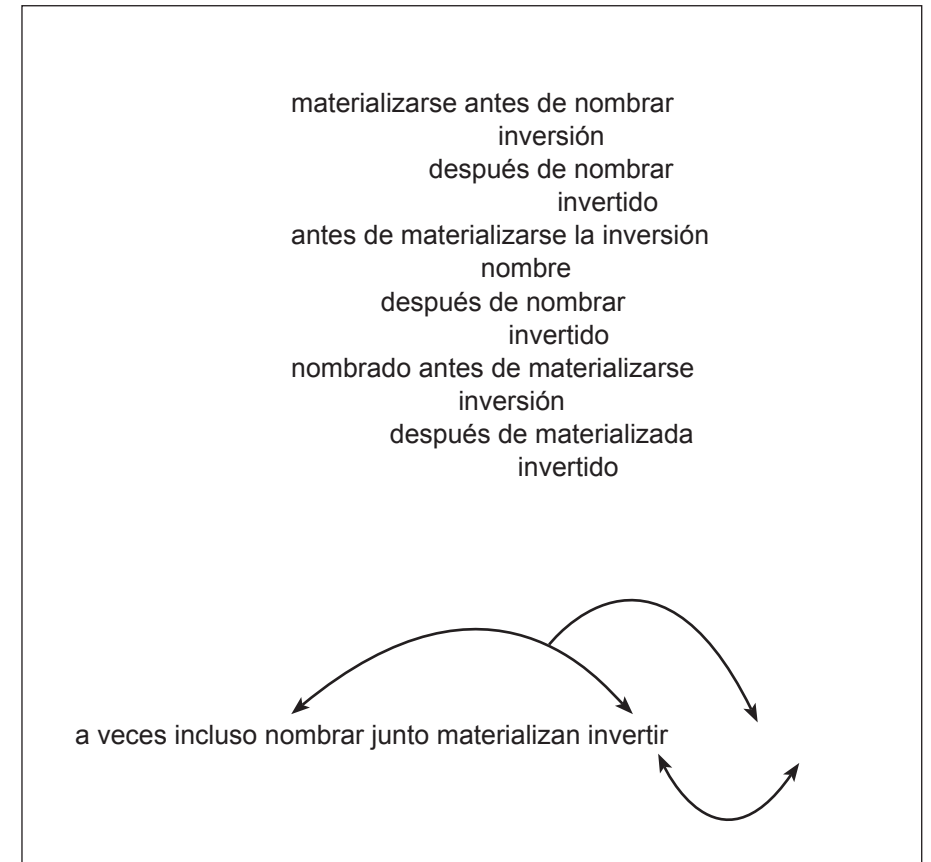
materializarse antes de nombrar
inversión
después de nombrar
invertido
antes de materializarse la inversión
nombre
después de nombrar
invertido
nombrado antes de materializarse
inversión
después de materializada
invertido

a veces incluso nombrar junto materializan invertir